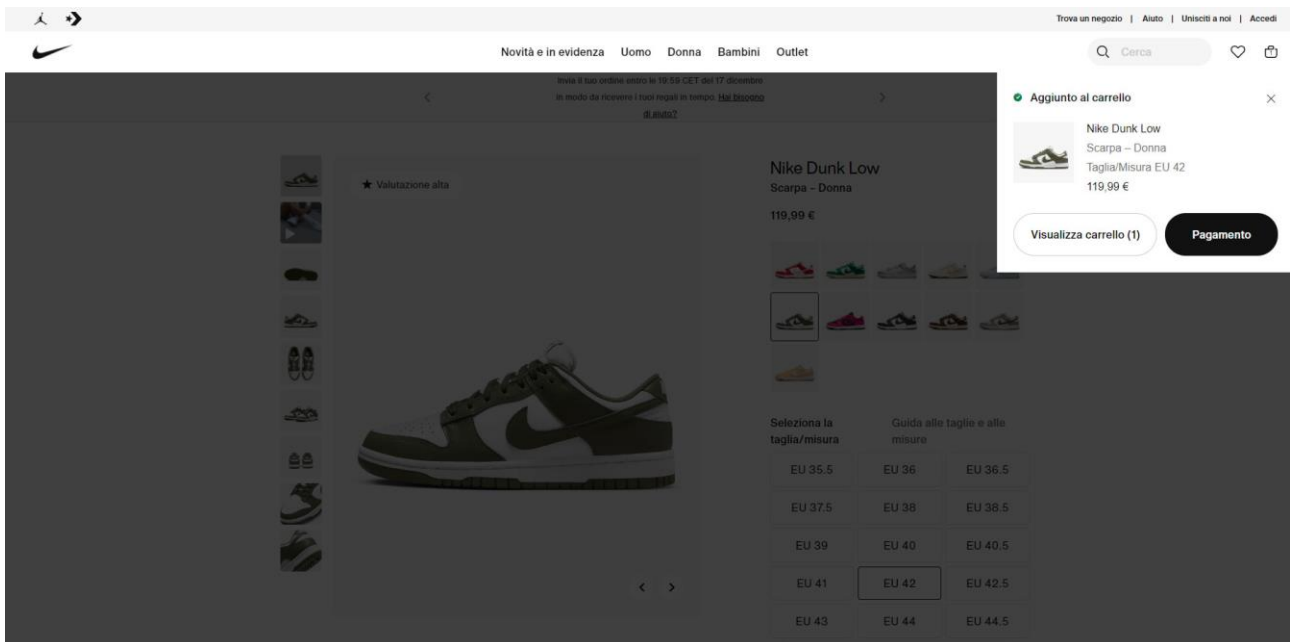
Trova un negozio | Aiuto | Unisciti a noi | Accedi

Novità e in evidenza Uomo Donna Bambini Outlet

Cerca

Invia il tuo ordine entro le 19:59 CET del 17 dicembre in modo da ricevere i tuoi regali in tempo. Hai bisogno di aiuto?

Aggiunto al carrello

Nike Dunk Low
Scarpa – Donna
Taglia/Misura EU 42
119,99 €

Visualizza carrello (1)

Pagamento

Valutazione alta

Nike Dunk Low
Scarpa – Donna

119,99 €

Seleziona la taglia/misura

Guida alle taglie e alle misure

| | | |
|---|---|---|
| EU 35.5 | EU 36 | EU 36.5 |
| EU 37.5 | EU 38 | EU 38.5 |
| EU 39 | EU 40 | EU 40.5 |
| EU 41 | EU 42 | EU 42.5 |
| EU 43 | EU 44 | EU 44.5 |